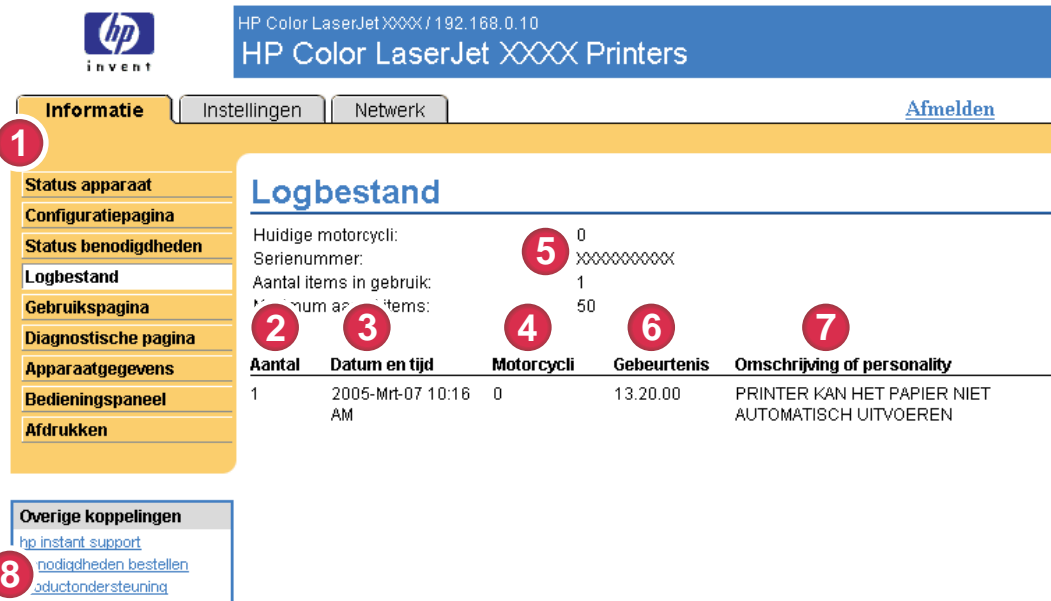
invent

HP Color LaserJet XXXX / 192.168.0.10
HP Color LaserJet XXXX Printers

Informatie | Instellingen | Netwerk

Afmelden

1

Status apparaat
Configuratiepagina
Status benodigdheden
Logbestand
Gebruikspagina
Diagnostische pagina
Apparaatgegevens
Bedieningspaneel
Afdrukken

Logbestand

Huidige motorcycli: 0
Serienummer: XXXXXXXXXX
Aantal items in gebruik: 1
M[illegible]mum aa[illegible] items: 50

5

2 3 4 6 7

| Aantal | Datum en tijd | Motorcycli | Gebeurtenis | Omschrijving of personality |
|---|---|---|---|---|
| 1 | 2005-Mrt-07 10:16 AM | 0 | 13.20.00 | PRINTER KAN HET PAPIER NIET AUTOMATISCH UITVOEREN |

Overige koppelingen
hp instant support
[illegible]nodigdheden bestellen
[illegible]oductondersteuning

8